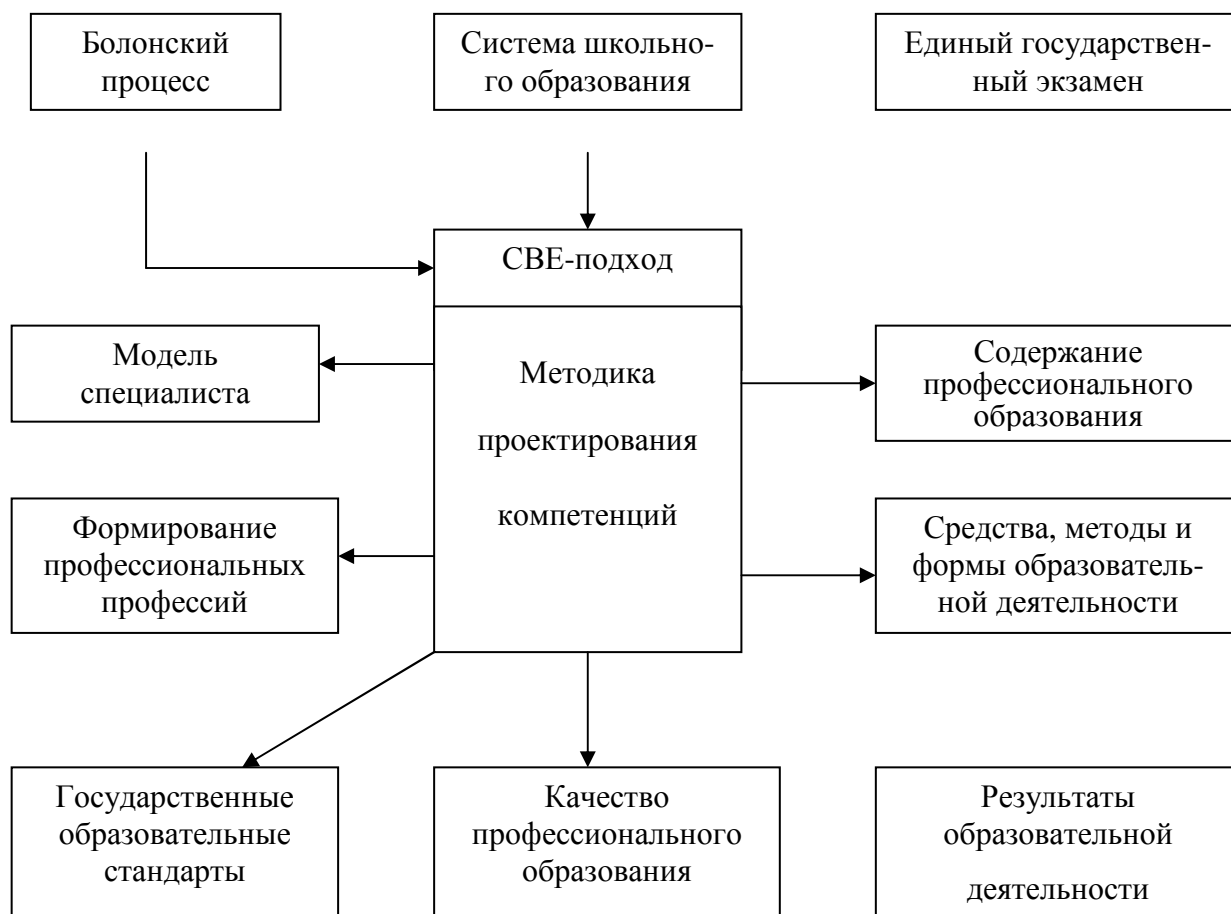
Болонский процесс

Система школьного образования

Единый государственный экзамен

СВЕ-подход

Модель специалиста

Методика проектирования компетенций

Содержание профессионального образования

Формирование профессиональных профессий

Средства, методы и формы образовательной деятельности

Государственные образовательные стандарты

Качество профессионального образования

Результаты образовательной деятельности